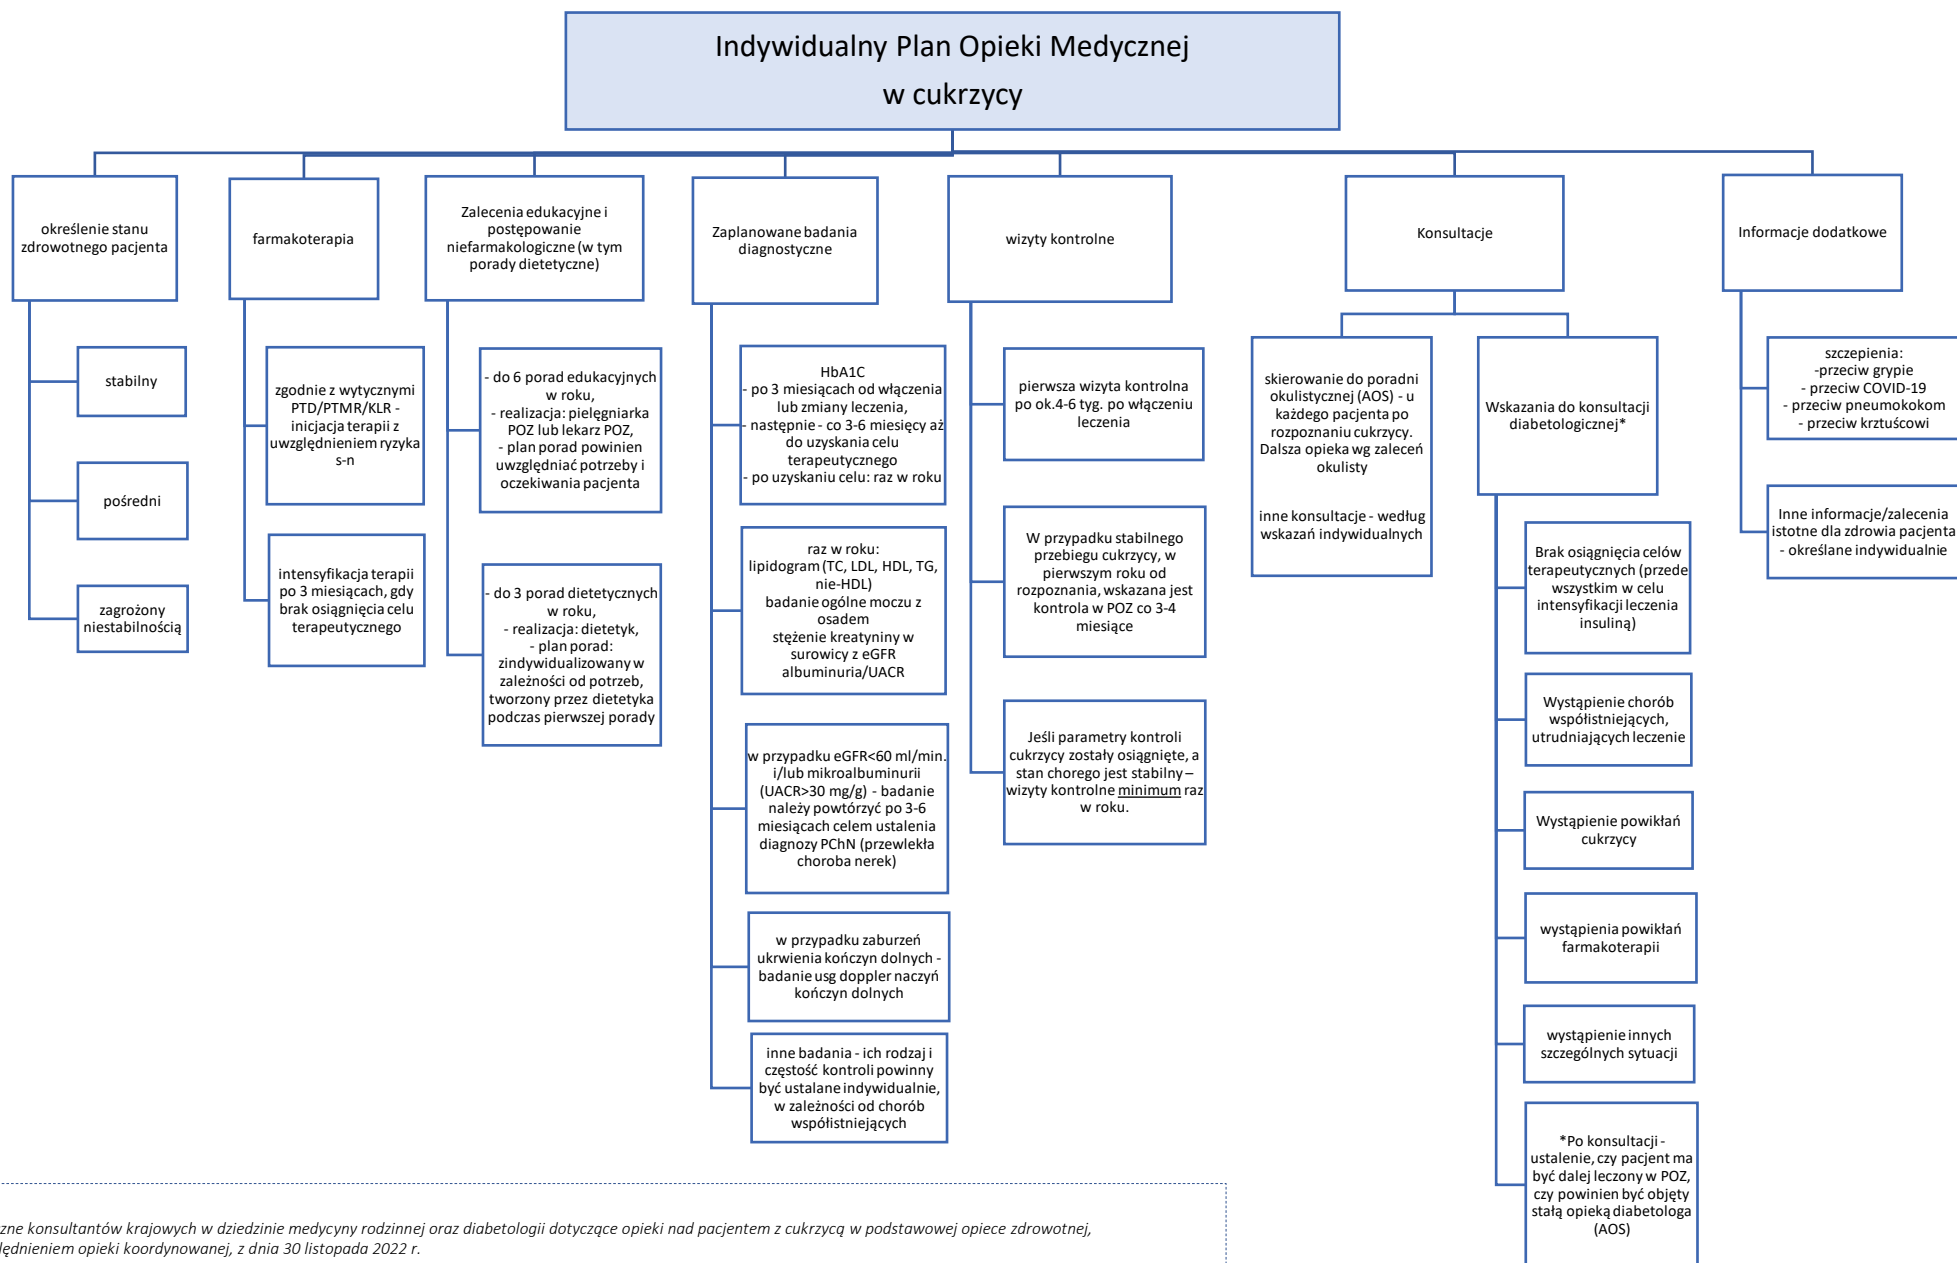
Indywidualny Plan Opieki Medycznej w cukrzycy

określenie stanu zdrowotnego pacjenta

stabilny

pośredni

zagrożony niestabilnością

farmakoterapia

zgodnie z wytycznymi PTD/PTMR/KLR - inicjacja terapii z uwzględnieniem ryzyka s-n

intensyfikacja terapii po 3 miesiącach, gdy brak osiągnięcia celu terapeutycznego

Zalecenia edukacyjne i postępowanie niefarmakologiczne (w tym porady dietetyczne)

- do 6 porad edukacyjnych w roku,
- realizacja: pielęgniarka POZ lub lekarz POZ,
- plan porad powinien uwzględniać potrzeby i oczekiwania pacjenta

- do 3 porad dietetycznych w roku,
- realizacja: dietetyk,
- plan porad: zindywidualizowany w zależności od potrzeb, tworzony przez dietetyka podczas pierwszej porady

Zaplanowane badania diagnostyczne

HbA1C
- po 3 miesiącach od włączenia lub zmiany leczenia,
- następnie - co 3-6 miesięcy aż do uzyskania celu terapeutycznego
- po uzyskaniu celu: raz w roku

raz w roku:
lipidogram (TC, LDL, HDL, TG, nie-HDL)
badanie ogólne moczu z osadem
stężenie kreatyniny w surowicy z eGFR
albuminuria/UACR

w przypadku eGFR<60 ml/min. i/lub mikroalbuminurii (UACR>30 mg/g) - badanie należy powtórzyć po 3-6 miesiącach celem ustalenia diagnozy PChN (przewlekła choroba nerek)

w przypadku zaburzeń ukrwienia kończyn dolnych - badanie usg doppler naczyń kończyn dolnych

inne badania - ich rodzaj i częstość kontroli powinny być ustalane indywidualnie, w zależności od chorób współistniejących

wizyty kontrolne

pierwsza wizyta kontrolna po ok.4-6 tyg. po włączeniu leczenia

W przypadku stabilnego przebiegu cukrzycy, w pierwszym roku od rozpoznania, wskazana jest kontrola w POZ co 3-4 miesiące

Jeśli parametry kontroli cukrzycy zostały osiągnięte, a stan chorego jest stabilny – wizyty kontrolne minimum raz w roku.

Konsultacje

skierowanie do poradni okulistycznej (AOS) - u każdego pacjenta po rozpoznaniu cukrzycy. Dalsza opieka wg zaleceń okulisty

inne konsultacje - według wskazań indywidualnych

Wskazania do konsultacji diabetologicznej*

Brak osiągnięcia celów terapeutycznych (przede wszystkim w celu intensyfikacji leczenia insuliną)

Wystąpienie chorób współistniejących, utrudniających leczenie

Wystąpienie powikłań cukrzycy

wystąpienia powikłań farmakoterapii

wystąpienie innych szczególnych sytuacji

*Po konsultacji - ustalenie, czy pacjent ma być dalej leczony w POZ, czy powinien być objęty stałą opieką diabetologa (AOS)

Informacje dodatkowe

szczepienia:
-przeciw grypie
- przeciw COVID-19
- przeciw pneumokokom
- przeciw krztuścowi

Inne informacje/zalecenia istotne dla zdrowia pacjenta - określane indywidualnie

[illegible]zne konsultantów krajowych w dziedzinie medycyny rodzinnej oraz diabetologii dotyczące opieki nad pacjentem z cukrzycą w podstawowej opiece zdrowotnej, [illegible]lędnieniem opieki koordynowanej, z dnia 30 listopada 2022 r.